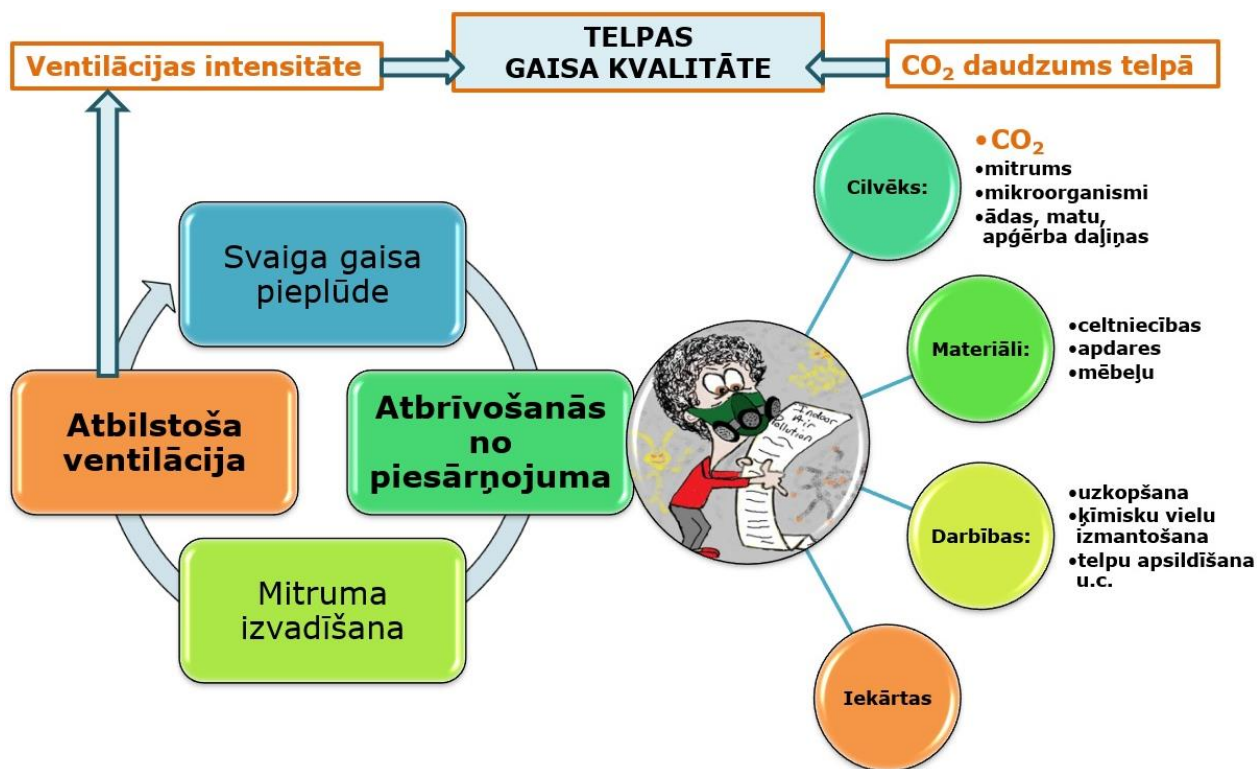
Ventilācijas intensitāte

TELPAS GAISA KVALITĀTE

$CO_2$ daudzums telpā

Svaiga gaisa pieplūde

Atbilstoša ventilācija

Atbrīvošanās no piesārņojuma

Mitruma izvadīšana

Indoor Air Pollution

Cilvēks:

•$CO_2$
•mitrums
•mikroorganismi
•ādas, matu, apģērba daļiņas

Materiāli:

•celtniecības
•apdares
•mēbeļu

Darbības:

•uzkopšana
•ķīmisku vielu izmantošana
•telpu apsildīšana u.c.

Iekārtas